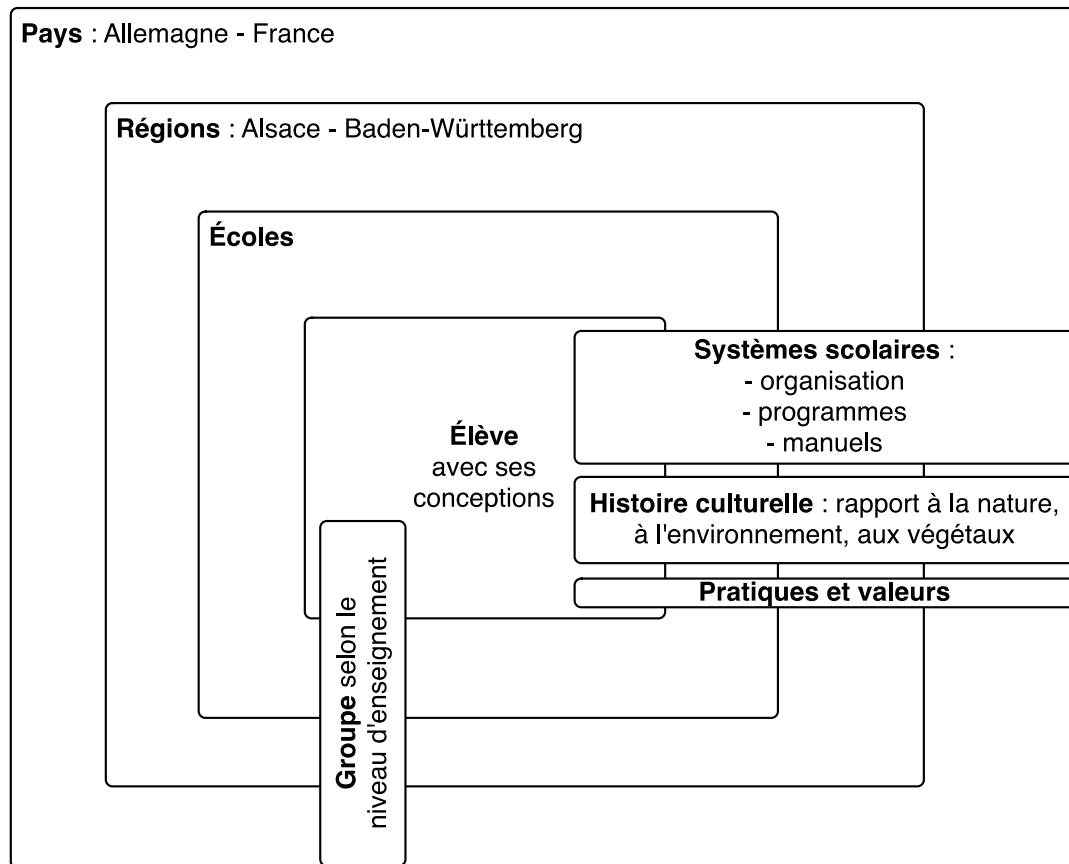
**Pays** : Allemagne - France

**Régions** : Alsace - Baden-Württemberg

**Écoles**

**Élève** avec ses conceptions

**Systèmes scolaires** :
- organisation
- programmes
- manuels

**Histoire culturelle** : rapport à la nature, à l'environnement, aux végétaux

**Pratiques et valeurs**

**Groupe** selon le niveau d'enseignement